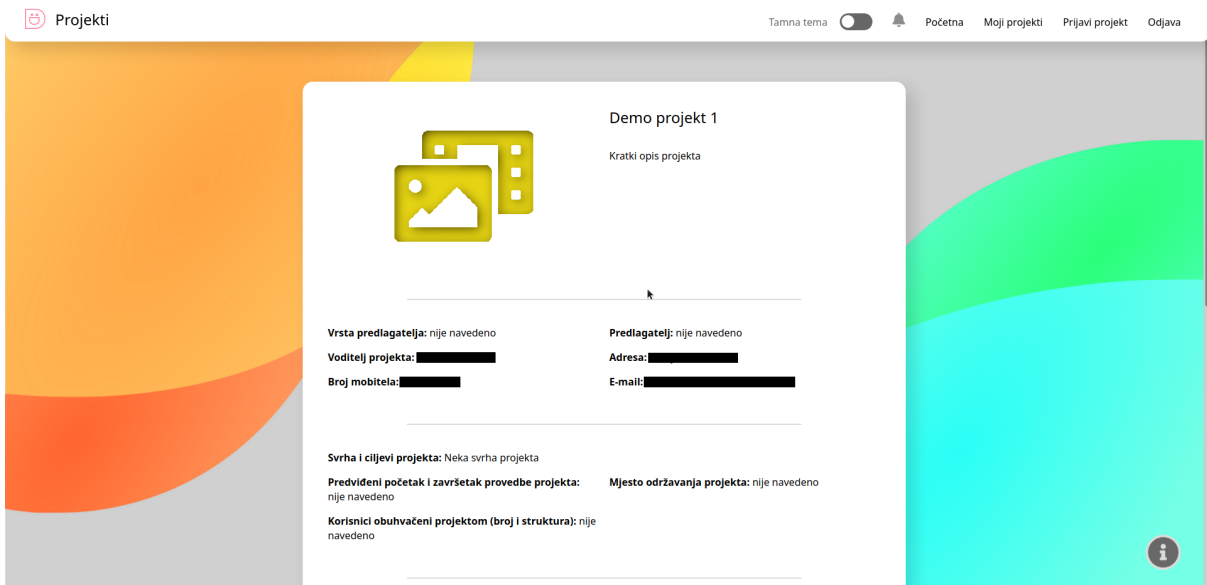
Projekti

Tamna tema Početna Moji projekti Prijavi projekt Odjava

Demo projekt 1

Kratki opis projekta

**Vrsta predlagatelja:** nije navedeno

**Predlagatelj:** nije navedeno

**Voditelj projekta:** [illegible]

**Adresa:** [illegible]

**Broj mobitela:** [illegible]

**E-mail:** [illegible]

**Svrha i ciljevi projekta:** Neka svrha projekta

**Predviđeni početak i završetak provedbe projekta:** nije navedeno

**Mjesto održavanja projekta:** nije navedeno

**Korisnici obuhvačeni projektom (broj i struktura):** nije navedeno